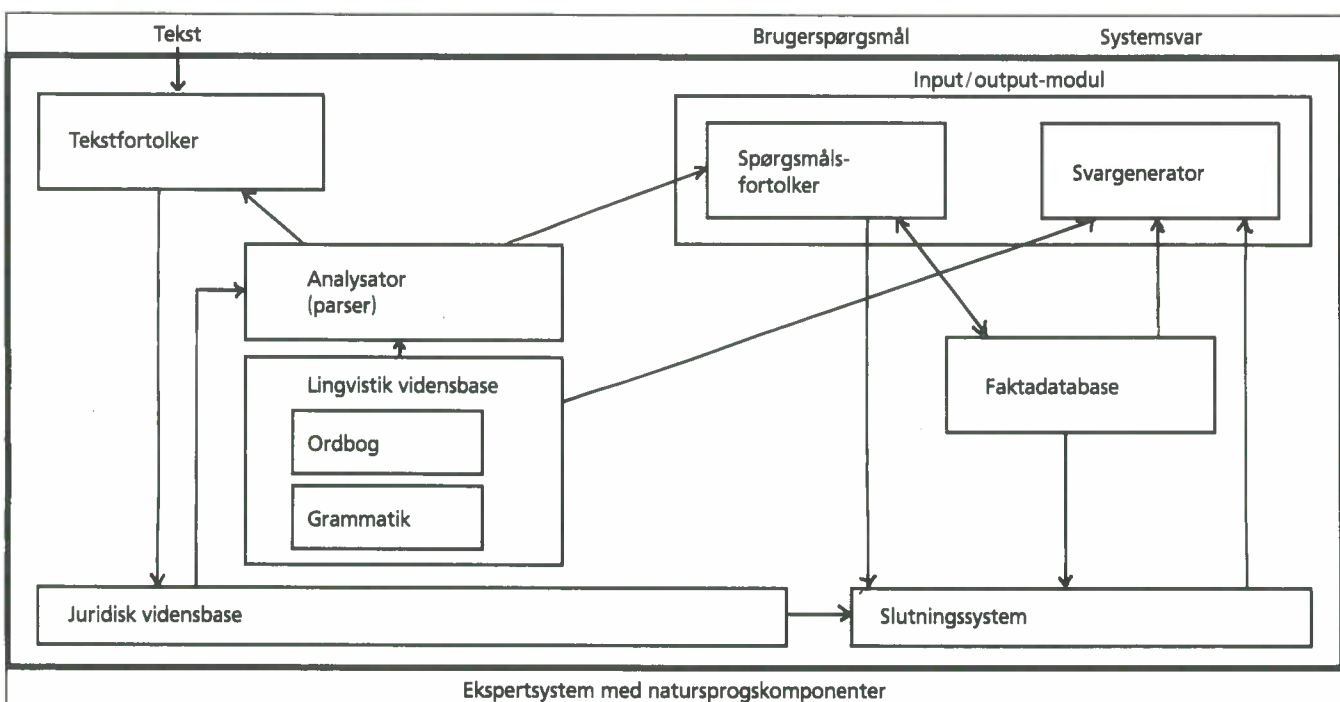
Tekst

Brugerspørgsmål

Systemsvar

Input/output-modul

Tekstfortolker

Spørgsmålsfortolker

Svargenerator

Analysator (parser)

Lingvistik vidensbase

Ordbog

Grammatik

Faktadatabase

Juridisk vidensbase

Slutningssystem

Ekspertsystem med natursprogskomponenter